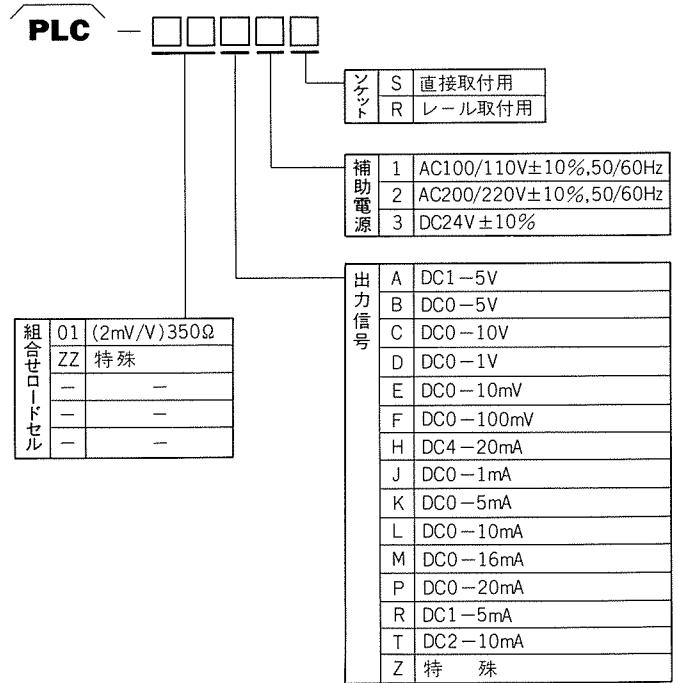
PLC − □□□□□

| ソケット | S | 直接取付用 |
|---|---|---|
| | R | レール取付用 |

| 補助電源 | 1 | AC100/110V±10%,50/60Hz |
|---|---|---|
| | 2 | AC200/220V±10%,50/60Hz |
| | 3 | DC24V ±10% |

| 出力信号 | A | DC1−5V |
|---|---|---|
| | B | DC0−5V |
| | C | DC0−10V |
| | D | DC0−1V |
| | E | DC0−10mV |
| | F | DC0−100mV |
| | H | DC4−20mA |
| | J | DC0−1mA |
| | K | DC0−5mA |
| | L | DC0−10mA |
| | M | DC0−16mA |
| | P | DC0−20mA |
| | R | DC1−5mA |
| | T | DC2−10mA |
| | Z | 特　殊 |

| 組合せロードセル | 01 | (2mV/V)350Ω |
|---|---|---|
| | ZZ | 特殊 |
| | − | − |
| | − | − |
| | − | − |